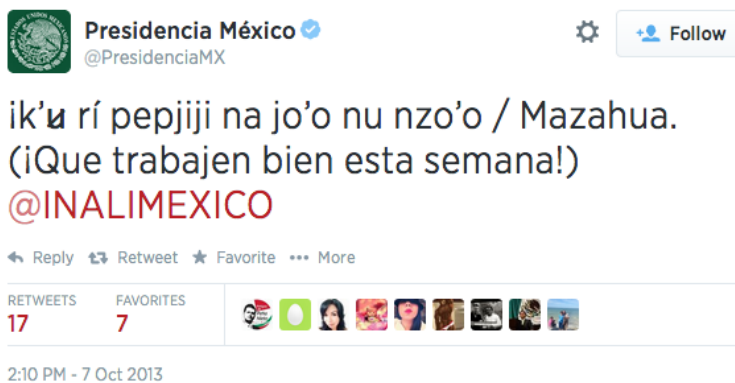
Presidencia México
@PresidenciaMX

Follow

ik'ʉ rí pepjiji na jo'o nu nzo'o / Mazahua. (¡Que trabajen bien esta semana!) @INALIMEXICO

Reply Retweet Favorite More

RETWEETS
17

FAVORITES
7

2:10 PM - 7 Oct 2013